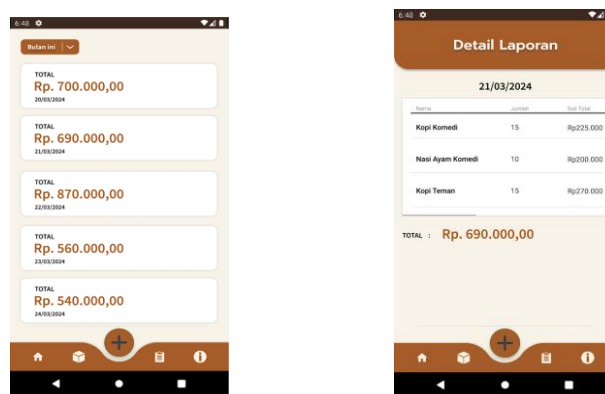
6:48

Bulan ini

TOTAL
Rp. 700.000,00
20/03/2024

TOTAL
Rp. 690.000,00
21/03/2024

TOTAL
Rp. 870.000,00
22/03/2024

TOTAL
Rp. 560.000,00
23/03/2024

TOTAL
Rp. 540.000,00
24/03/2024

6:48

Detail Laporan

21/03/2024

| Nama | Jumlah | Sub Total |
|---|---|---|
| Kopi Komedi | 15 | Rp225.000 |
| Nasi Ayam Komedi | 10 | Rp200.000 |
| Kopi Teman | 15 | Rp270.000 |

TOTAL : Rp. 690.000,00